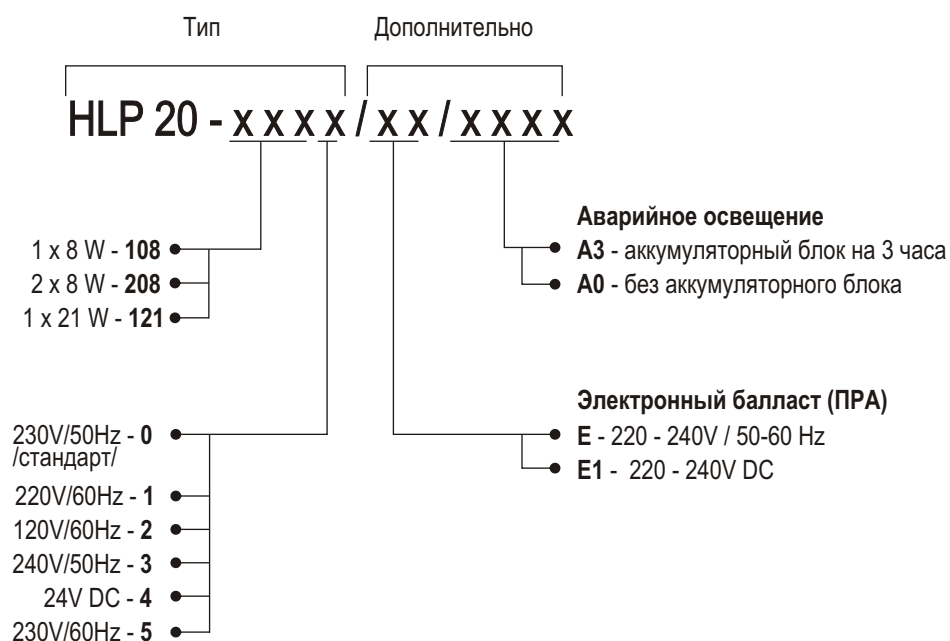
Тип

Дополнительно

HLP 20 - x x x x / x x / x x x x

Аварийное освещение
A3 - аккумуляторный блок на 3 часа
A0 - без аккумуляторного блока

1 x 8 W - 108
2 x 8 W - 208
1 x 21 W - 121

Электронный балласт (ПРА)
E - 220 - 240V / 50-60 Hz
E1 - 220 - 240V DC

230V/50Hz - 0 /стандарт/
220V/60Hz - 1
120V/60Hz - 2
240V/50Hz - 3
24V DC - 4
230V/60Hz - 5